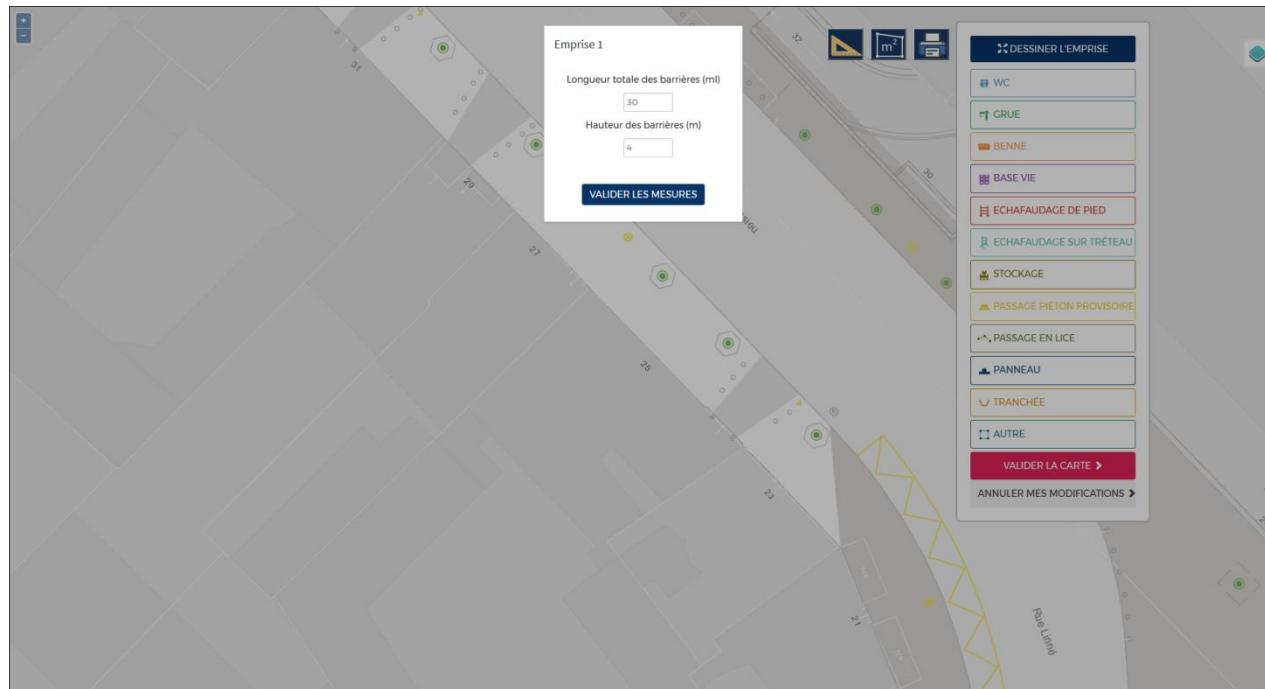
+
−

Emprise 1

Longueur totale des barrières (ml)

30

Hauteur des barrières (m)

4

VALIDER LES MESURES

m²

DESSINER L'EMPRISE

WC

GRUE

BENNE

BASE VIE

ECHAFAUDAGE DE PIED

ECHAFAUDAGE SUR TRÉTEAU

STOCKAGE

PASSAGE PIÉTON PROVISOIRE

PASSAGE EN LICE

PANNEAU

TRANCHÉE

AUTRE

VALIDER LA CARTE >

ANNULER MES MODIFICATIONS >

31
29
27
25
23
21
32
30

Rue Linné